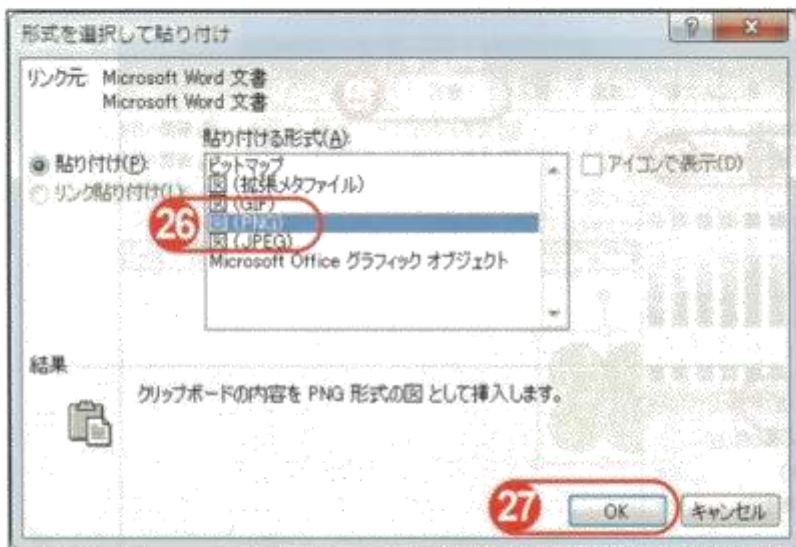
形式を選択して貼り付け

? ×

リンク元: Microsoft Word 文書
Microsoft Word 文書

貼り付ける形式(A):

◉ 貼り付け(P):
○ リンク貼り付け(L):

ビットマップ
図 (拡張メタファイル)
図 (GIF)
図 (PNG)
図 (JPEG)
Microsoft Office グラフィック オブジェクト

☐ アイコンで表示(D)

26

結果

クリップボードの内容を PNG 形式の図 として挿入します。

27

OK

キャンセル